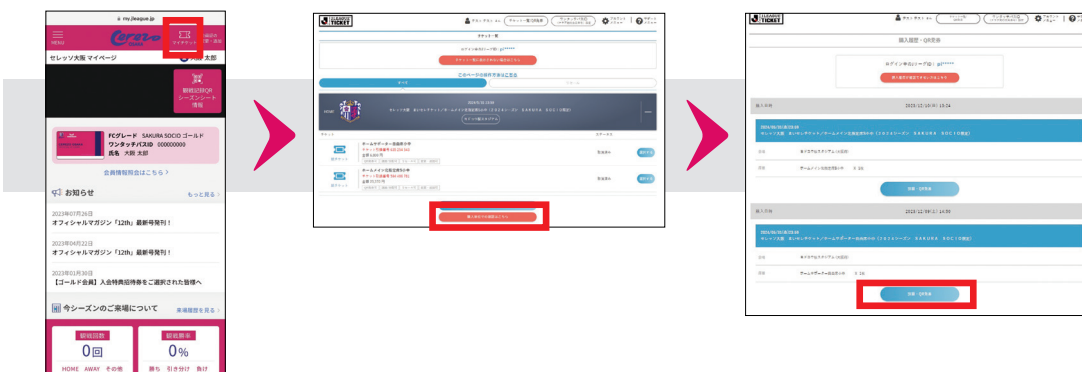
my.jleague.jp

MENU

マイチケット

セレッソ大阪 マイページ

大阪 太郎

観戦記録QR シーズンシート 情報

FCグレード SAKURA SOCIO ゴールド

ワンタッチパスID 000000000

氏名 大阪 太郎

会員情報照会はこちら >

お知らせ

もっと見る >

2023年07月26日

オフィシャルマガジン「12th」最新号発刊！

2023年06月22日

オフィシャルマガジン「12th」最新号発刊！

2023年01月30日

【ゴールド会員】入会特典招待券をご選択された皆様へ

今シーズンのご来場について

来場履歴を見る >

観戦回数

0回

HOME AWAY その他

観戦勝率

0%

勝ち 引き分け 負け

J.LEAGUE TICKET

チケット一覧

すべて

ホームサポーター自由席大人

ホームメイン自由席大人

購入履歴・QR表示

J.LEAGUE TICKET

購入履歴・QR表示

2023/12/18(月) 19:34

2023/12/09(土) 14:59

表示・QR表示

表示・QR表示